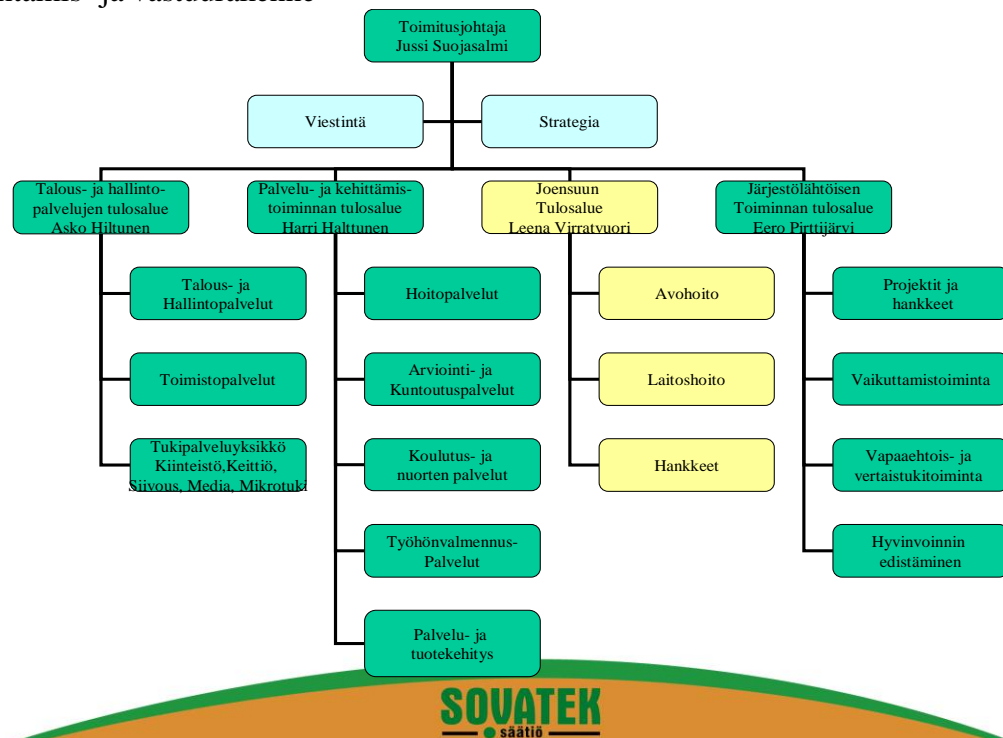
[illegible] ja vastuualueiille

Toimitusjohtaja
Jussi Suojasalmi

Viestintä

Strategia

Talous- ja hallintopalvelujen tulosalue
Asko Hiltunen

Talous- ja Hallintopalvelut

Toimistopalvelut

Tukipalveluyksikkö Kiinteistö,Keittiö, Siivous, Media, Mikrotuki

Palvelu- ja kehittämistoiminnan tulosalue
Harri Halttunen

Hoitopalvelut

Arviointi- ja Kuntoutuspalvelut

Koulutus- ja nuorten palvelut

Työhönvalmennus-Palvelut

Palvelu- ja tuotekehitys

Joensuun Tulosalue
Leena Virratvuori

Avohoito

Laitoshoito

Hankkeet

Järjestölähtöisen Toiminnan tulosalue
Eero Pirttijärvi

Projektit ja hankkeet

Vaikuttamistoiminta

Vapaaehtois- ja vertaistukitoiminta

Hyvinvoinnin edistäminen

SOVATEK
säätiö